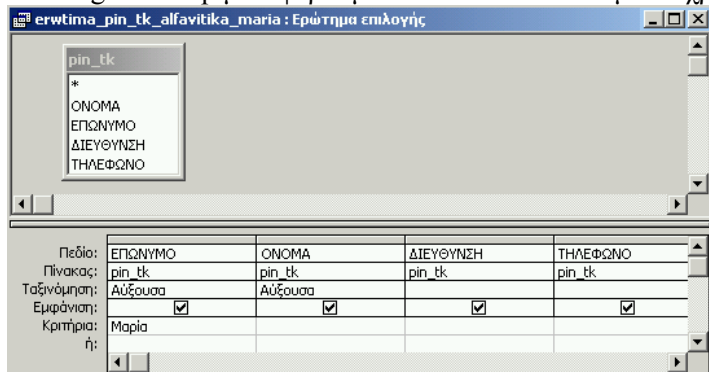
erwtima_pin_tk_alfavitika_maria : Ερώτημα επιλογής

pin_tk
*
ΟΝΟΜΑ
ΕΠΩΝΥΜΟ
ΔΙΕΥΘΥΝΣΗ
ΤΗΛΕΦΩΝΟ

| | | | | |
|---|---|---|---|---|
| Πεδίο: | ΕΠΩΝΥΜΟ | ΟΝΟΜΑ | ΔΙΕΥΘΥΝΣΗ | ΤΗΛΕΦΩΝΟ |
| Πίνακας: | pin_tk | pin_tk | pin_tk | pin_tk |
| Ταξινόμηση: | Αύξουσα | Αύξουσα | | |
| Εμφάνιση: | ☑ | ☑ | ☑ | ☑ |
| Κριτήρια: | Μαρία | | | |
| ή: | | | | |